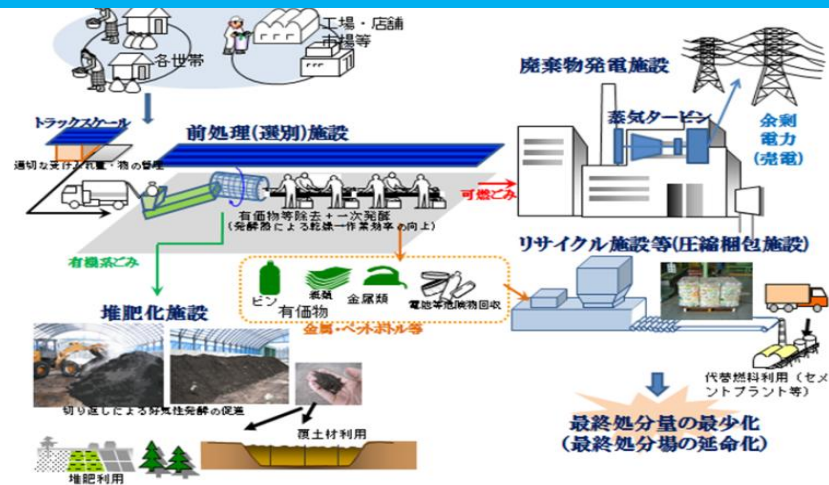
工場・店舗
市場等

各世帯

トラックスケール

適切な受け入れ量・物の管理

前処理(選別)施設

有価物等除去＋一次発酵
(発酵熱による乾燥→作業効率の向上)

可燃ごみ

有機系ごみ

堆肥化施設

ビン
紙類
金属類
電池等危険物回収
有価物
金属・ペットボトル等

廃棄物発電施設

蒸気タービン

余剰
電力
(売電)

リサイクル施設等(圧縮梱包施設)

切り返しによる好気性発酵の促進

覆土材利用

堆肥利用

代替燃料利用(セメントプラント等)

最終処分量の最少化
(最終処分場の延命化)